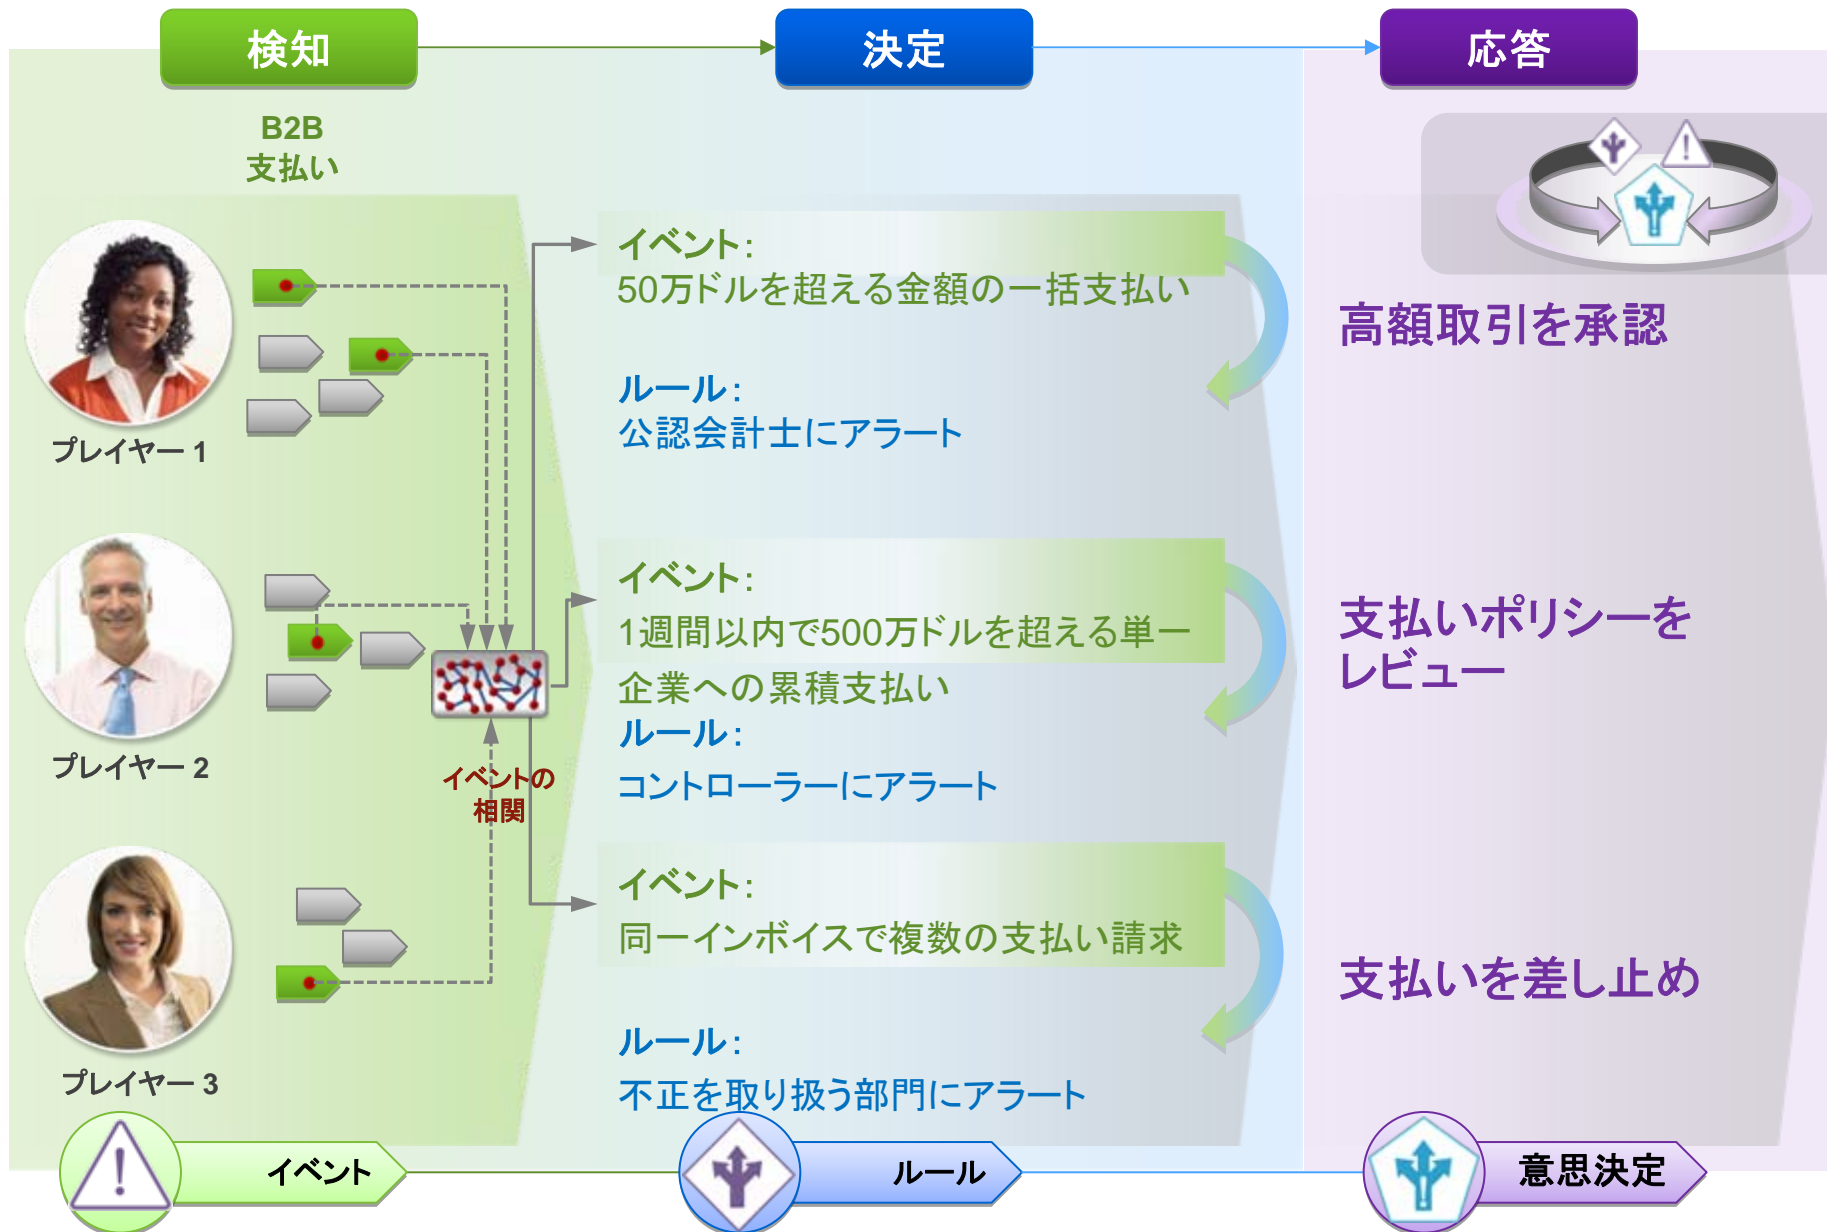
検知

決定

応答

B2B
支払い

プレイヤー 1

プレイヤー 2

プレイヤー 3

イベントの
相関

イベント:
50万ドルを超える金額の一括支払い

ルール:
公認会計士にアラート

イベント:
1週間以内で500万ドルを超える単一企業への累積支払い
ルール:
コントローラーにアラート

イベント:
同一インボイスで複数の支払い請求

ルール:
不正を取り扱う部門にアラート

高額取引を承認

支払いポリシーをレビュー

支払いを差し止め

イベント

ルール

意思決定